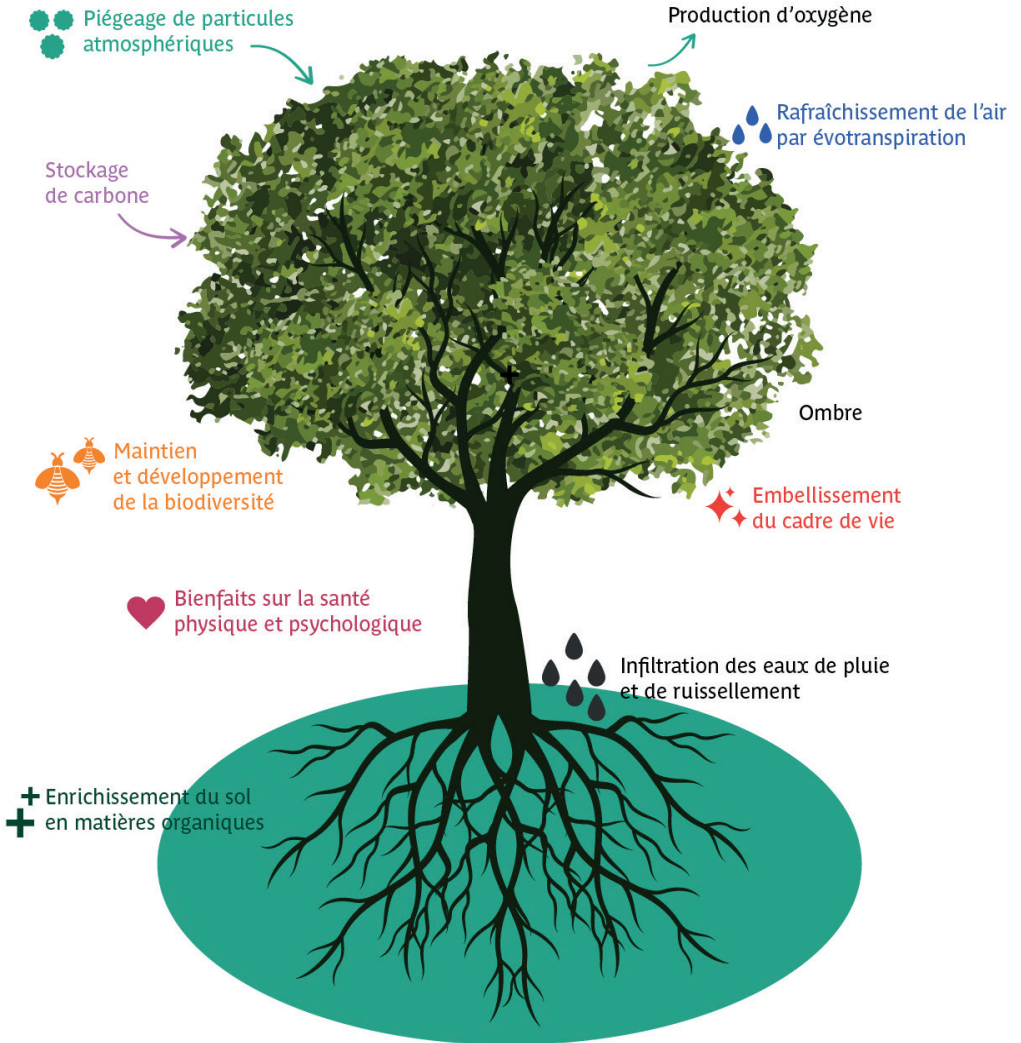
Piégeage de particules atmosphériques

Production d'oxygène

Rafraîchissement de l'air par évotranspiration

Stockage de carbone

Ombre

Maintien et développement de la biodiversité

Embellissement du cadre de vie

Bienfaits sur la santé physique et psychologique

Infiltration des eaux de pluie et de ruissellement

Enrichissement du sol en matières organiques